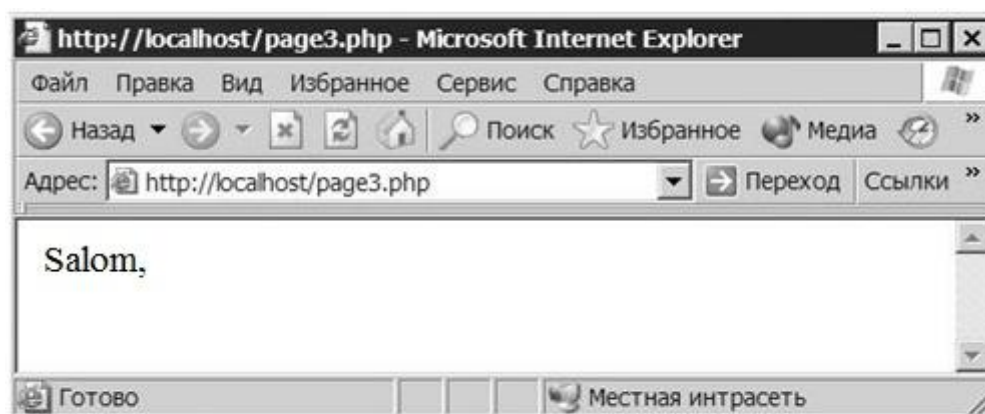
http://localhost/page3.php - Microsoft Internet Explorer

Файл Правка Вид Избранное Сервис Справка

Назад Поиск Избранное Медиа

Адрес: http://localhost/page3.php Переход Ссылки

Salom,

Готово Местная интрасеть